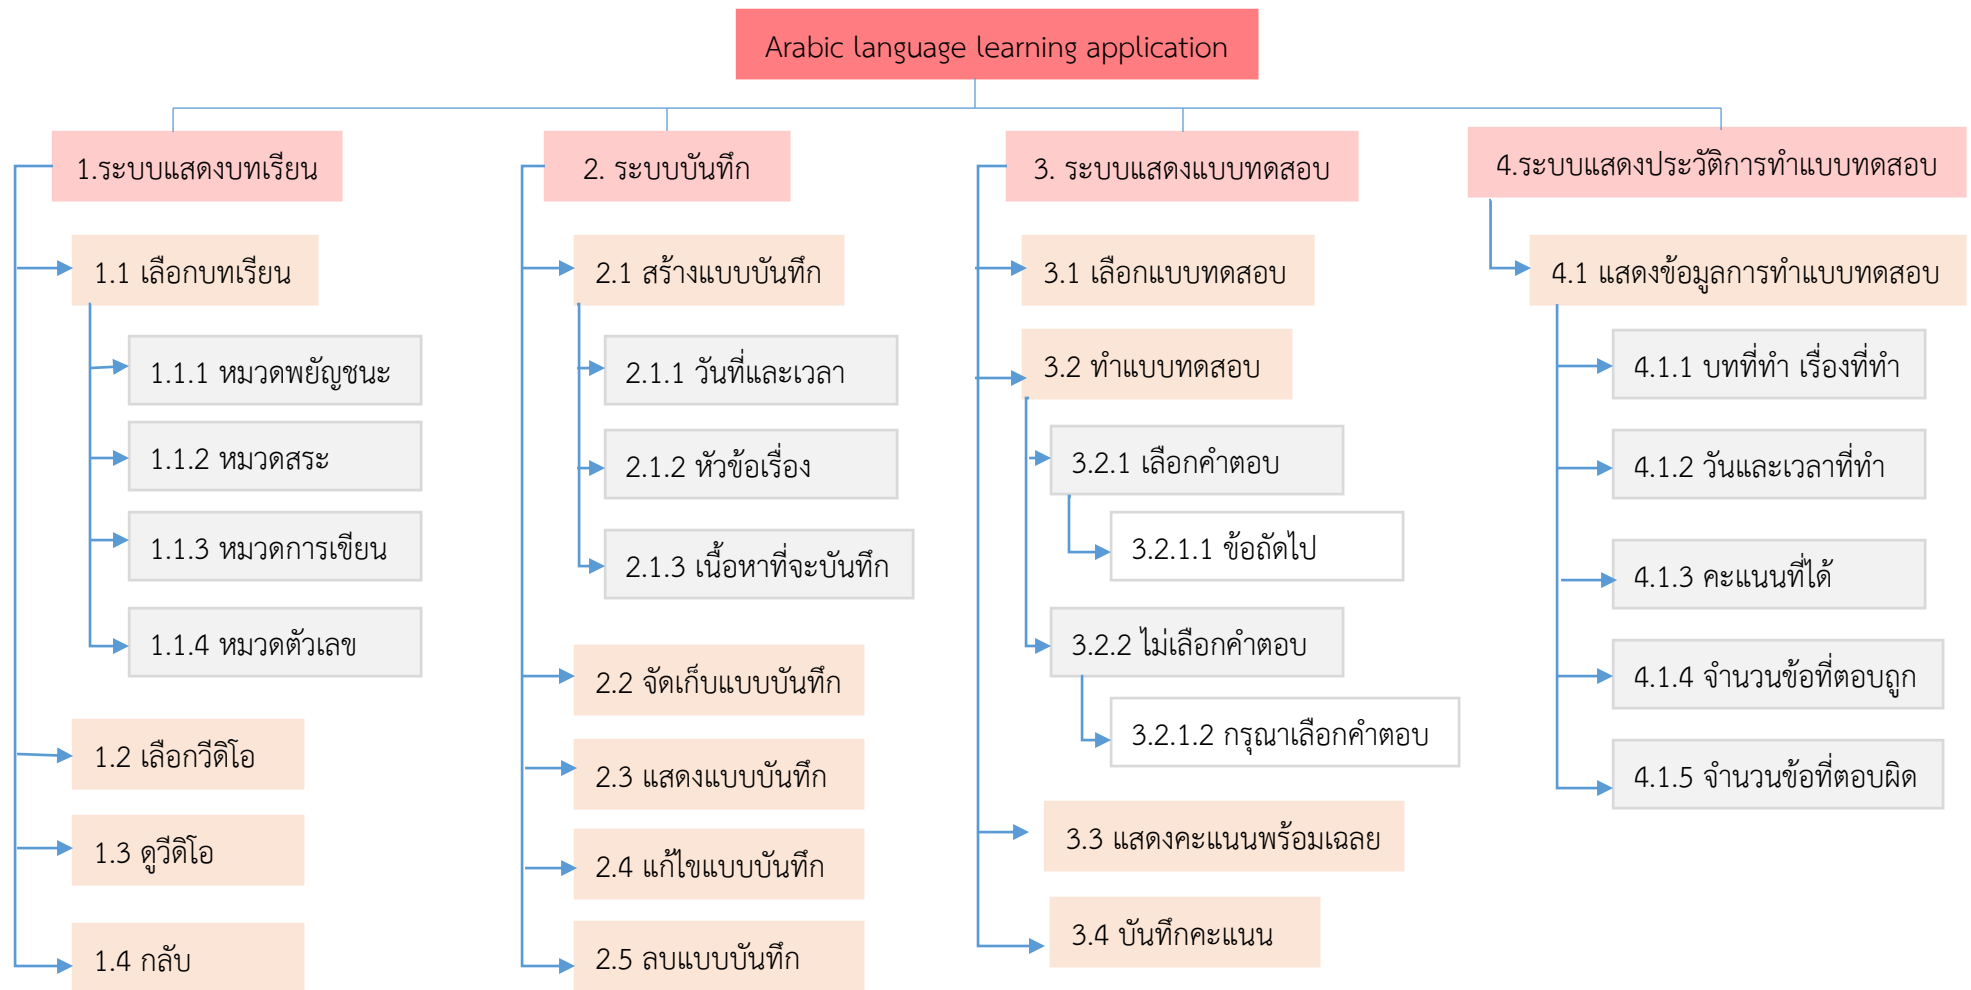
Arabic language learning application

1.ระบบแสดงบทเรียน

1.1 เลือกบทเรียน

1.1.1 หมวดพยัญชนะ

1.1.2 หมวดสระ

1.1.3 หมวดการเขียน

1.1.4 หมวดตัวเลข

1.2 เลือกวีดีโอ

1.3 ดูวีดีโอ

1.4 กลับ

2. ระบบบันทึก

2.1 สร้างแบบบันทึก

2.1.1 วันที่และเวลา

2.1.2 หัวข้อเรื่อง

2.1.3 เนื้อหาที่จะบันทึก

2.2 จัดเก็บแบบบันทึก

2.3 แสดงแบบบันทึก

2.4 แก้ไขแบบบันทึก

2.5 ลบแบบบันทึก

3. ระบบแสดงแบบทดสอบ

3.1 เลือกแบบทดสอบ

3.2 ทำแบบทดสอบ

3.2.1 เลือกคำตอบ

3.2.1.1 ข้อถัดไป

3.2.2 ไม่เลือกคำตอบ

3.2.1.2 กรุณาเลือกคำตอบ

3.3 แสดงคะแนนพร้อมเฉลย

3.4 บันทึกคะแนน

4.ระบบแสดงประวัติการทำแบบทดสอบ

4.1 แสดงข้อมูลการทำแบบทดสอบ

4.1.1 บทที่ทำ เรื่องที่ทำ

4.1.2 วันและเวลาที่ทำ

4.1.3 คะแนนที่ได้

4.1.4 จำนวนข้อที่ตอบถูก

4.1.5 จำนวนข้อที่ตอบผิด